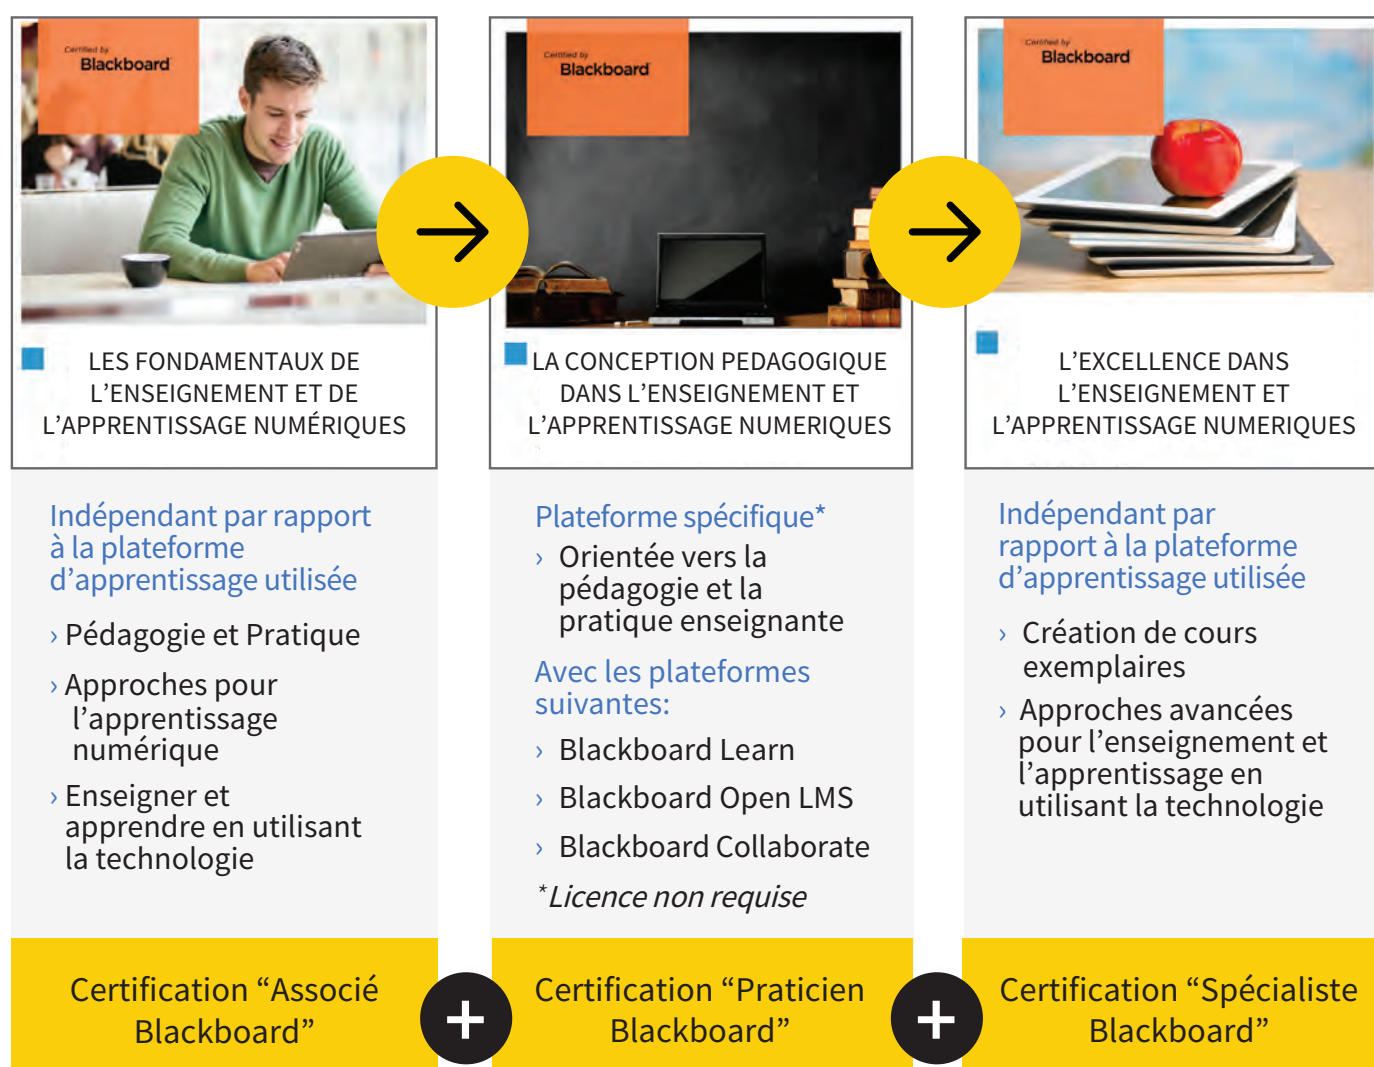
Certified by
Blackboard

LES FONDAMENTAUX DE L'ENSEIGNEMENT ET DE L'APPRENTISSAGE NUMÉRIQUES

Indépendant par rapport à la plateforme d'apprentissage utilisée

› Pédagogie et Pratique

› Approches pour l'apprentissage numérique

› Enseigner et apprendre en utilisant la technologie

Certification "Associé Blackboard"

Certified by
Blackboard

LA CONCEPTION PEDAGOGIQUE DANS L'ENSEIGNEMENT ET L'APPRENTISSAGE NUMERIQUES

Plateforme spécifique*

› Orientée vers la pédagogie et la pratique enseignante

Avec les plateformes suivantes:

› Blackboard Learn

› Blackboard Open LMS

› Blackboard Collaborate

*Licence non requise

Certification "Praticien Blackboard"

Certified by
Blackboard

L'EXCELLENCE DANS L'ENSEIGNEMENT ET L'APPRENTISSAGE NUMERIQUES

Indépendant par rapport à la plateforme d'apprentissage utilisée

› Création de cours exemplaires

› Approches avancées pour l'enseignement et l'apprentissage en utilisant la technologie

Certification "Spécialiste Blackboard"